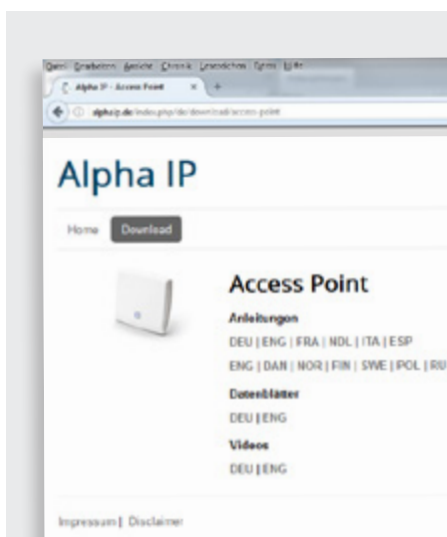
Datei Bearbeiten Ansicht Chronik Lesezeichen Extras Hilfe

Alpha IP - Access Point

alphaip.de/index.php/de/download/access-point

Alpha IP

Home Download

Access Point

Anleitungen

DEU | ENG | FRA | NDL | ITA | ESP

ENG | DAN | NOR | FIN | SWE | POL | RU

Datenblätter

DEU | ENG

Videos

DEU | ENG

Impressum | Disclaimer